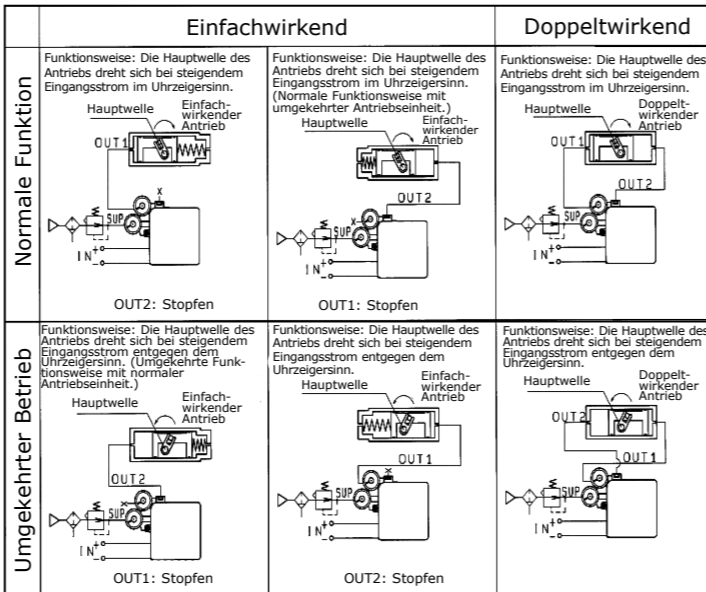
| | Einfachwirkend | | Doppeltwirkend |
|---|---|---|---|
| Normale Funktion | Funktionsweise: Die Hauptwelle des Antriebs dreht sich bei steigendem Eingangsstrom im Uhrzeigersinn. Hauptwelle Einfachwirkender Antrieb OUT1 X SUP IN + - OUT2: Stopfen | Funktionsweise: Die Hauptwelle des Antriebs dreht sich bei steigendem Eingangsstrom im Uhrzeigersinn. (Normale Funktionsweise mit umgekehrter Antriebseinheit.) Hauptwelle Einfachwirkender Antrieb OUT2 X SUP IN + - OUT1: Stopfen | Funktionsweise: Die Hauptwelle des Antriebs dreht sich bei steigendem Eingangsstrom im Uhrzeigersinn. Hauptwelle Doppeltwirkender Antrieb OUT1 OUT2 SUP IN + - |
| Umgekehrter Betrieb | Funktionsweise: Die Hauptwelle des Antriebs dreht sich bei steigendem Eingangsstrom entgegen dem Uhrzeigersinn. (Umgekehrte Funktionsweise mit normaler Antriebseinheit.) Hauptwelle Einfachwirkender Antrieb OUT2 X SUP IN + - OUT1: Stopfen | Funktionsweise: Die Hauptwelle des Antriebs dreht sich bei steigendem Eingangsstrom entgegen dem Uhrzeigersinn. Hauptwelle Einfachwirkender Antrieb OUT1 X SUP IN + - OUT2: Stopfen | Funktionsweise: Die Hauptwelle des Antriebs dreht sich bei steigendem Eingangsstrom entgegen dem Uhrzeigersinn. Hauptwelle Doppeltwirkender Antrieb OUT2 OUT1 SUP IN + - |